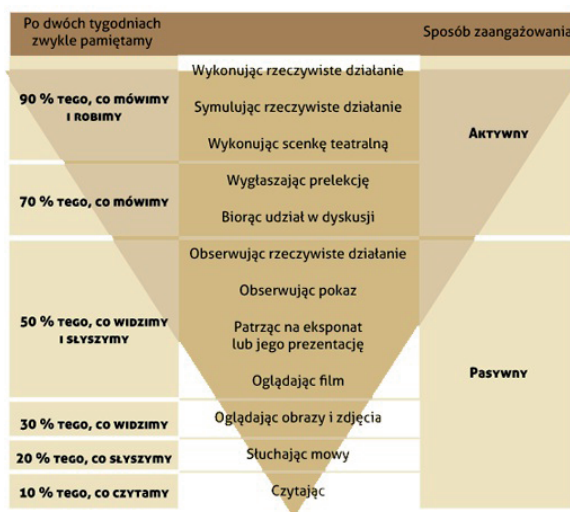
| Po dwóch tygodniach zwykle pamiętamy | | Sposób zaangażowania |
|---|---|---|
| 90 % TEGO, CO MÓWIMY I ROBIMY | Wykonując rzeczywiste działanie<br>Symulując rzeczywiste działanie<br>Wykonując scenkę teatralną | AKTYWNY |
| 70 % TEGO, CO MÓWIMY | Wygłaszając prelekcję<br>Biorąc udział w dyskusji | |
| 50 % TEGO, CO WIDZIMY I SŁYSZYMY | Obserwując rzeczywiste działanie<br>Obserwując pokaz<br>Patrząc na eksponat lub jego prezentację<br>Oglądając film | PASYWNY |
| 30 % TEGO, CO WIDZIMY | Oglądając obrazy i zdjęcia | |
| 20 % TEGO, CO SŁYSZYMY | Słuchając mowy | |
| 10 % TEGO, CO CZYTAMY | Czytając | |